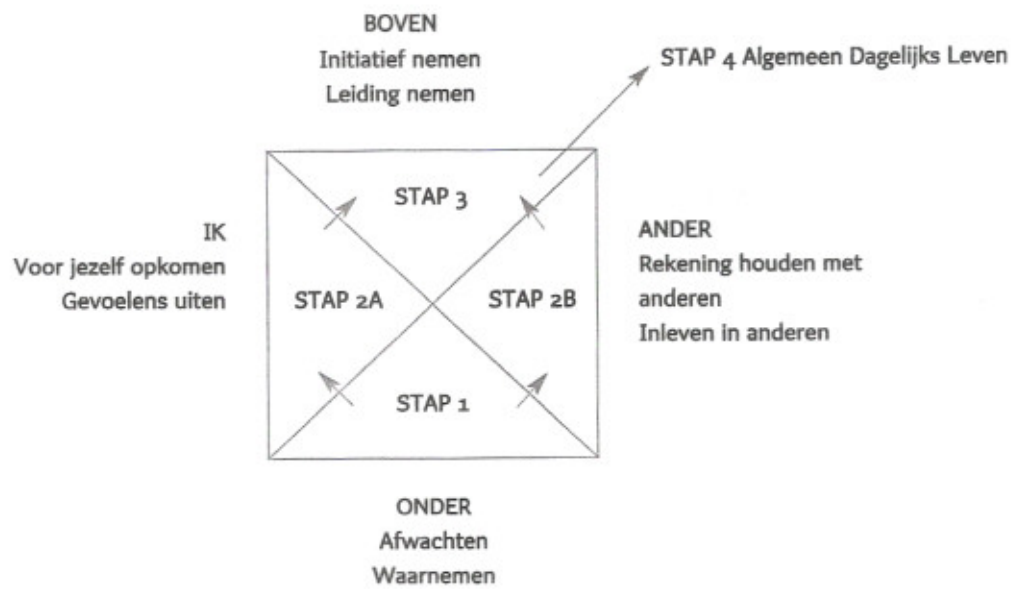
BOVEN
Initiatief nemen
Leiding nemen

STAP 4 Algemeen Dagelijks Leven

STAP 3

IK
Voor jezelf opkomen
Gevoelens uiten

STAP 2A

STAP 2B

ANDER
Rekening houden met anderen
Inleven in anderen

STAP 1

ONDER
Afwachten
Waarnemen